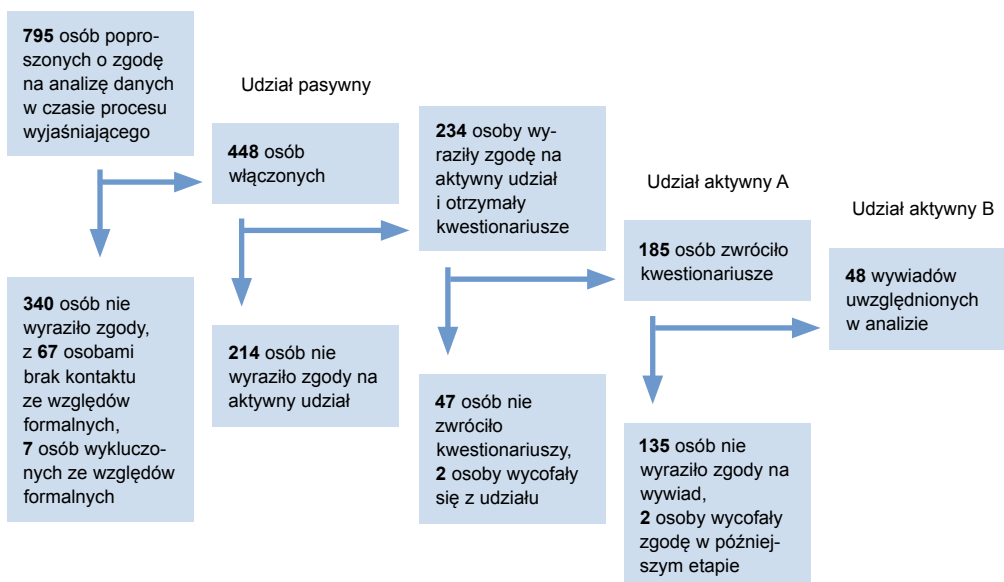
**795** osób poproszonych o zgodę na analizę danych w czasie procesu wyjaśniającego

Udział pasywny

**448** osób włączonych

**340** osób nie wyraziło zgody, z **67** osobami brak kontaktu ze względów formalnych, **7** osób wykluczonych ze względów formalnych

**214** osób nie wyraziło zgody na aktywny udział

**234** osoby wyraziły zgodę na aktywny udział i otrzymały kwestionariusze

**47** osób nie zwróciło kwestionariuszy, **2** osoby wycofały się z udziału

Udział aktywny A

**185** osób zwróciło kwestionariusze

**135** osób nie wyraziło zgody na wywiad, **2** osoby wycofały zgodę w późniejszym etapie

Udział aktywny B

**48** wywiadów uwzględnionych w analizie